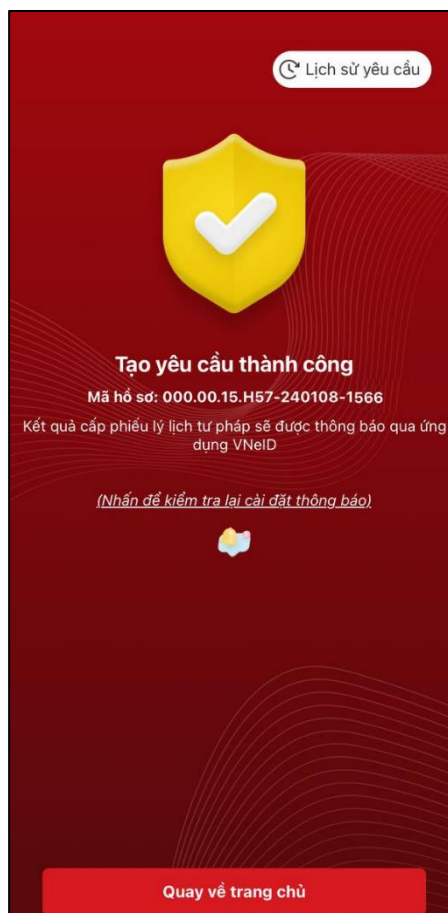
Lịch sử yêu cầu

Tạo yêu cầu thành công

Mã hồ sơ: 000.00.15.H57-240108-1566

Kết quả cấp phiếu lý lịch tư pháp sẽ được thông báo qua ứng dụng VNeID

(Nhấn để kiểm tra lại cài đặt thông báo)

Quay về trang chủ